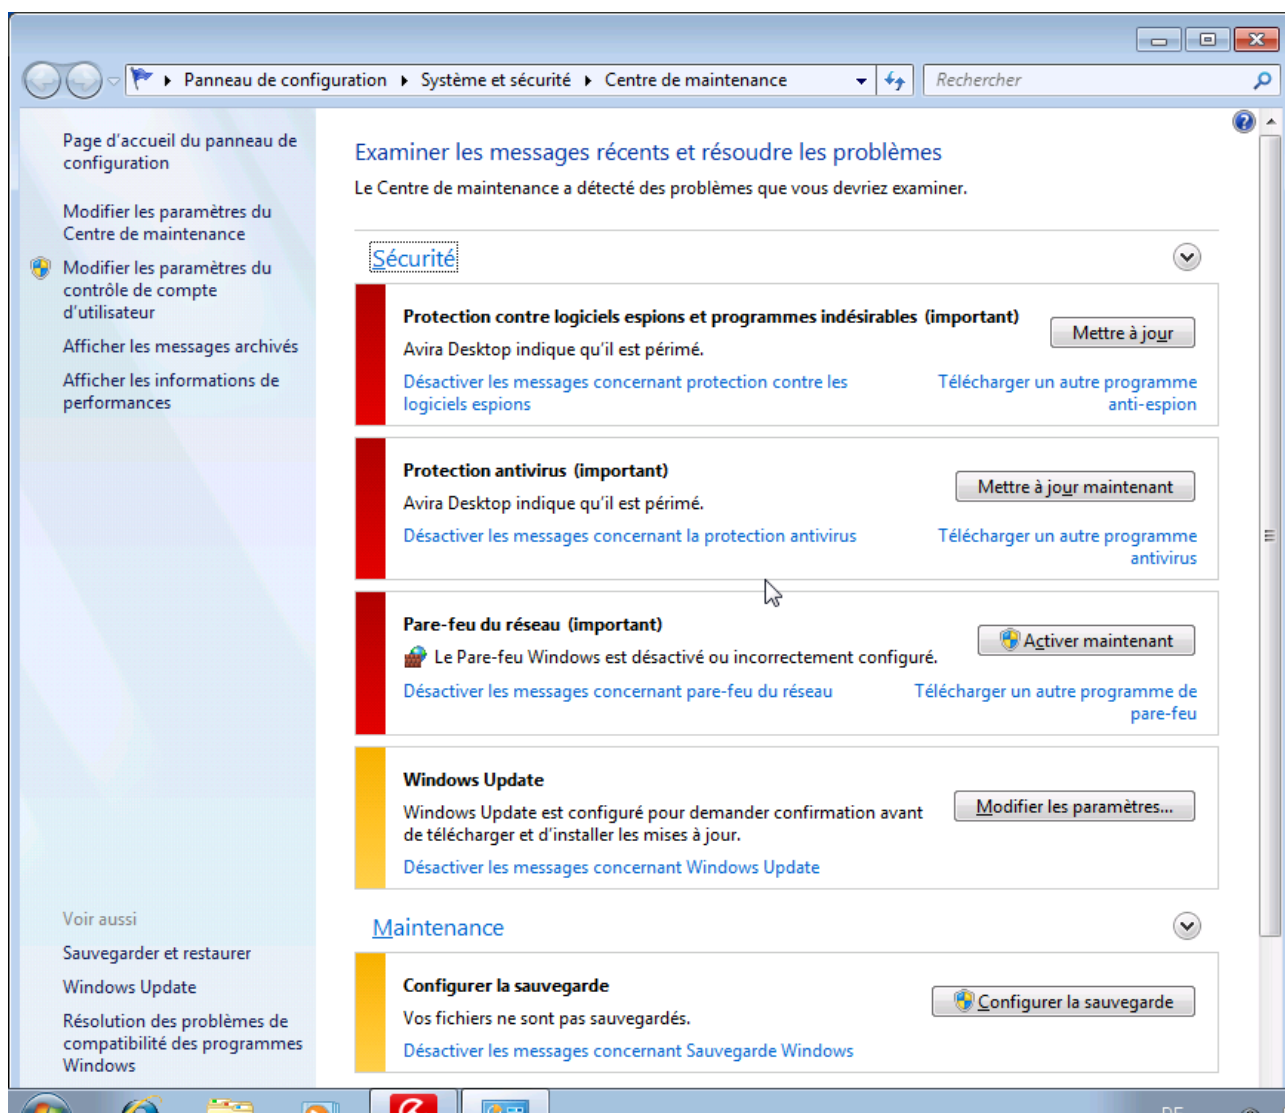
Panneau de configuration ▸ Système et sécurité ▸ Centre de maintenance

Rechercher

Page d'accueil du panneau de configuration

Modifier les paramètres du Centre de maintenance

Modifier les paramètres du contrôle de compte d'utilisateur

Afficher les messages archivés

Afficher les informations de performances

Voir aussi

Sauvegarder et restaurer

Windows Update

Résolution des problèmes de compatibilité des programmes Windows

Examiner les messages récents et résoudre les problèmes

Le Centre de maintenance a détecté des problèmes que vous devriez examiner.

Sécurité

Protection contre logiciels espions et programmes indésirables (important)

Avira Desktop indique qu'il est périmé.

Mettre à jour

Désactiver les messages concernant protection contre les logiciels espions

Télécharger un autre programme anti-espion

Protection antivirus (important)

Avira Desktop indique qu'il est périmé.

Mettre à jour maintenant

Désactiver les messages concernant la protection antivirus

Télécharger un autre programme antivirus

Pare-feu du réseau (important)

Le Pare-feu Windows est désactivé ou incorrectement configuré.

Activer maintenant

Désactiver les messages concernant pare-feu du réseau

Télécharger un autre programme de pare-feu

Windows Update

Windows Update est configuré pour demander confirmation avant de télécharger et d'installer les mises à jour.

Modifier les paramètres...

Désactiver les messages concernant Windows Update

Maintenance

Configurer la sauvegarde

Vos fichiers ne sont pas sauvegardés.

Configurer la sauvegarde

Désactiver les messages concernant Sauvegarde Windows